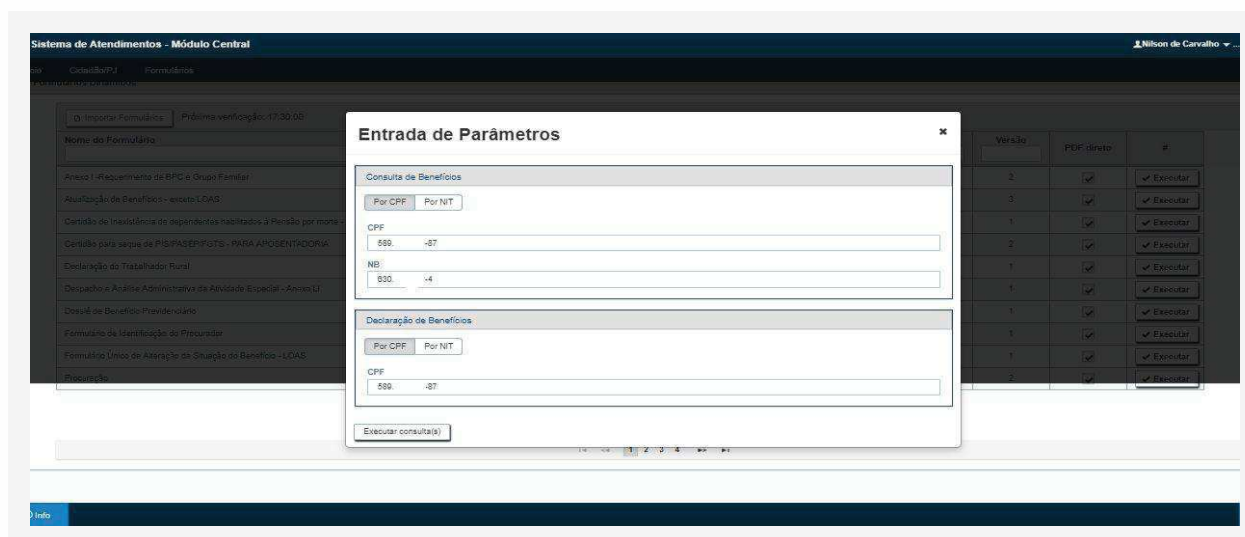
Sistema de Atendimentos - Módulo Central

Nilson de Carvalho

Cidadão/PJ Formulários

Importar Formulários Próxima verificação: 17:30:00

| Nome do Formulário | Versão | PDF direto | # |
|---|---|---|---|
| Anexo I - Requerimento de BPC e Grupo Familiar | 2 | | Executar |
| Atualização de Benefícios - anexo LOAS | 3 | | Executar |
| Certidão de Inexistência de dependentes habilitados à Pensão por morte | 1 | | Executar |
| Certidão para saque de PIS/PASEP/FGTS - PARA APOSENTADORIA | 2 | | Executar |
| Declaração do Trabalhador Rural | 1 | | Executar |
| Despacho e Análise Administrativa da Atividade Especial - Anexo LI | 1 | | Executar |
| Dossiê de Benefício Previdenciário | 1 | | Executar |
| Formulário de Identificação do Procurador | 1 | | Executar |
| Formulário Único de Alteração da Situação do Benefício - LOAS | 1 | | Executar |
| Procuração | 2 | | Executar |

Entrada de Parâmetros

×

Consulta de Benefícios

Por CPF Por NIT

CPF

589. -87

NB

630. -4

Declaração de Benefícios

Por CPF Por NIT

CPF

589. -87

Executar consulta(s)

1 2 3 4

Info